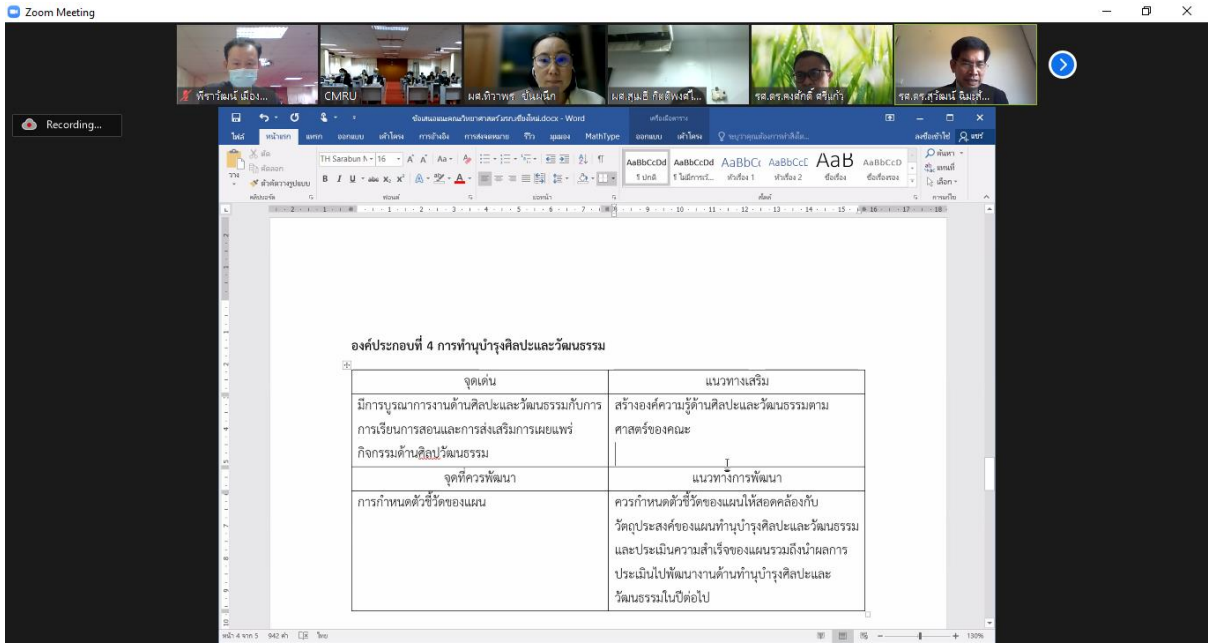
Zoom Meeting

พีราวัฒน์ เมือง...	CMRU	ผศ.ทิราพร ปั่นมณีกุล	ผศ.สุนธิ กิตติพงศ์ไ...	รศ.ดร.พงศักดิ์ ศรีแก้ว	รศ.ดร.สุวัฒน์ ฉิมแ...

Recording...

ข้อเสนอแนะคณะวิทยาศาสตร์มหาวิทยาลัยเชียงใหม่.docx - Word

ไฟล์	หน้าแรก	แทรก	ออกแบบ	เค้าโครง	การอ้างอิง	การส่งจดหมาย	รีวิว	มุมมอง	MathType	ออกแบบ	เค้าโครง	บอกฉันว่าคุณต้องการทำอะไร	ลงชื่อเข้าใช้	แชร์

TH Sarabun N	16

AaBbCcDd	AaBbCcDd	AaBbCc	AaBbCcC	AaB	AaBbCcD
¶ ปกติ	¶ ไม่มีการเว้...	หัวเรื่อง 1	หัวเรื่อง 2	ชื่อเรื่อง	ชื่อเรื่องรอง

ค้นหา	แทนที่	เลือก

องค์ประกอบที่ 4 การทำนุบำรุงศิลปะและวัฒนธรรม

| จุดเด่น | แนวทางเสริม |
|---|---|
| มีการบูรณาการงานด้านศิลปะและวัฒนธรรมกับการการเรียนการสอนและการส่งเสริมการเผยแพร่กิจกรรมด้านศิลปวัฒนธรรม | สร้างองค์ความรู้ด้านศิลปะและวัฒนธรรมตามศาสตร์ของคณะ |
| จุดที่ควรพัฒนา | แนวทางการพัฒนา |
| การกำหนดตัวชี้วัดของแผน | ควรกำหนดตัวชี้วัดของแผนให้สอดคล้องกับวัตถุประสงค์ของแผนทำนุบำรุงศิลปะและวัฒนธรรมและประเมินความสำเร็จของแผนรวมถึงนำผลการประเมินไปพัฒนางานด้านทำนุบำรุงศิลปะและวัฒนธรรมในปีต่อไป |

หน้า 4 จาก 5	942 คำ	ไทย	130%